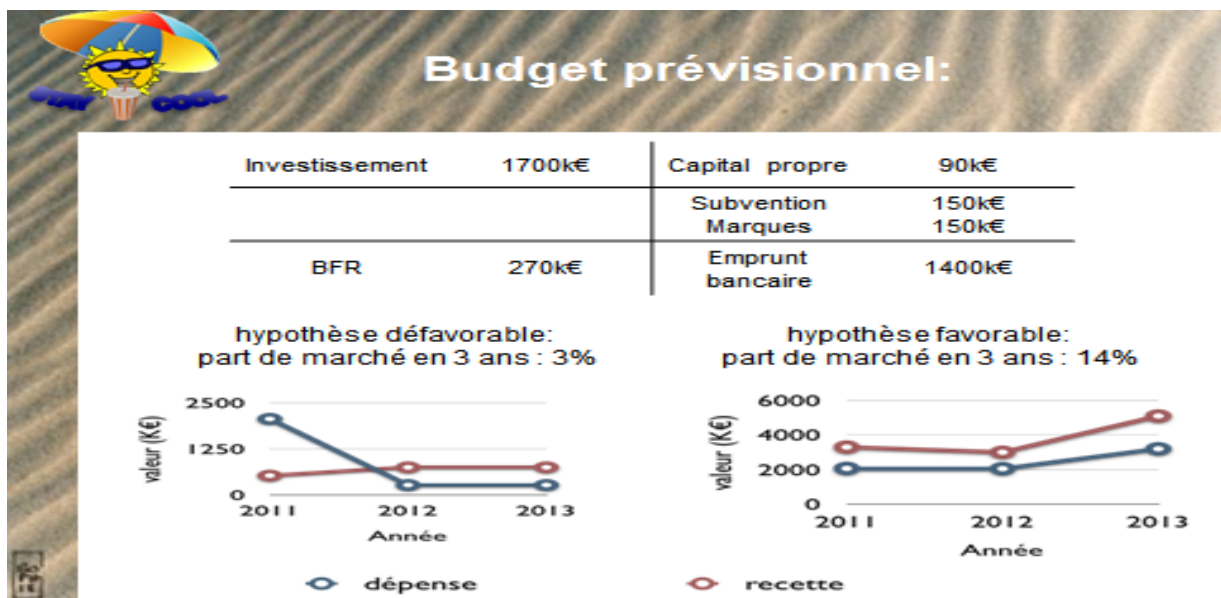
STAY COOL

Budget prévisionnel:

| Investissement | 1700k€ | Capital propre | 90k€ |
|---|---|---|---|
| | | Subvention<br>Marques | 150k€<br>150k€ |
| BFR | 270k€ | Emprunt bancaire | 1400k€ |

hypothèse défavorable: part de marché en 3 ans : 3%

2500
1250
0
valeur (K€)
2011 2012 2013
Année

hypothèse favorable: part de marché en 3 ans : 14%

6000
4000
2000
0
valeur (K€)
2011 2012 2013
Année

dépense
recette